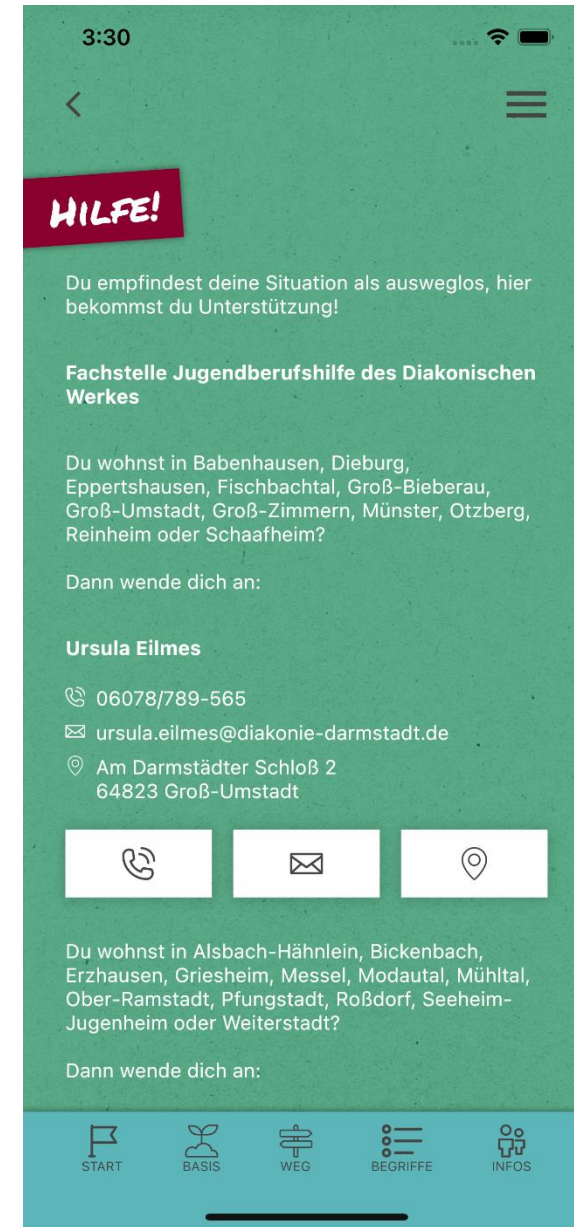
3:30

HILFE!

Du empfindest deine Situation als ausweglos, hier bekommst du Unterstützung!

**Fachstelle Jugendberufshilfe des Diakonischen Werkes**

Du wohnst in Babenhausen, Dieburg, Eppertshausen, Fischbachtal, Groß-Bieberau, Groß-Umstadt, Groß-Zimmern, Münster, Otzberg, Reinheim oder Schaafheim?

Dann wende dich an:

**Ursula Eilmes**

06078/789-565

ursula.eilmes@diakonie-darmstadt.de

Am Darmstädter Schloß 2
64823 Groß-Umstadt

Du wohnst in Alsbach-Hähnlein, Bickenbach, Erzhausen, Griesheim, Messel, Modautal, Mühltal, Ober-Ramstadt, Pfungstadt, Roßdorf, Seeheim-Jugenheim oder Weiterstadt?

Dann wende dich an:

START BASIS WEG BEGRIFFE INFOS